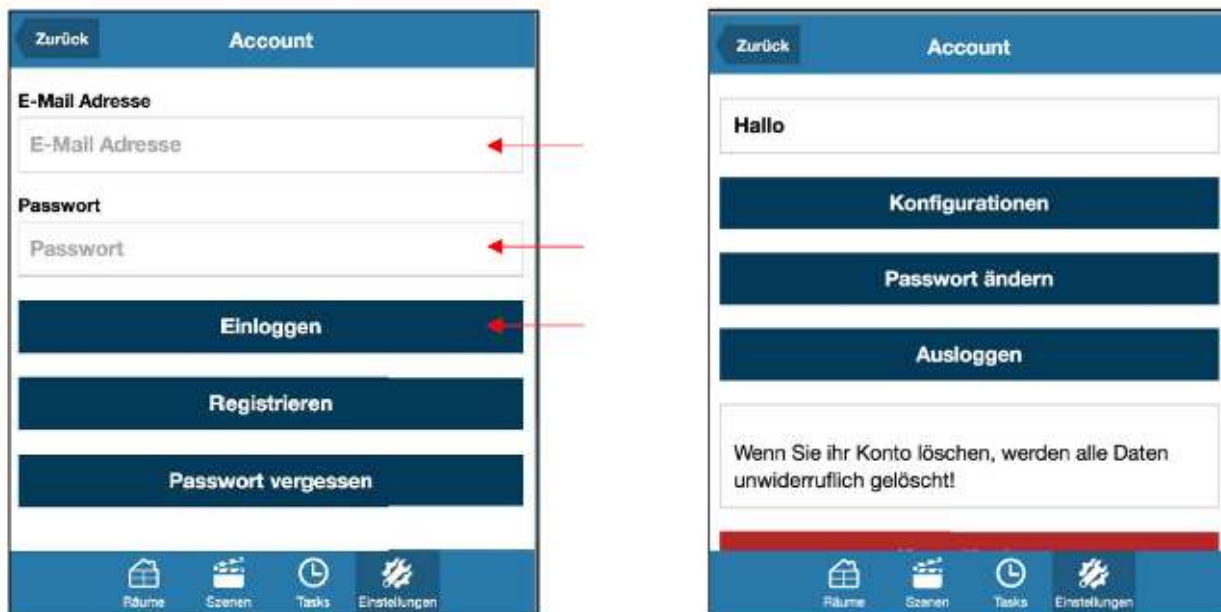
Zurück

Account

E-Mail Adresse

E-Mail Adresse

Passwort

Passwort

Einloggen

Registrieren

Passwort vergessen

Räume Szenen Tasks Einstellungen

Zurück

Account

Hallo

Konfigurationen

Passwort ändern

Ausloggen

Wenn Sie ihr Konto löschen, werden alle Daten unwiderruflich gelöscht!

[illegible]

Räume Szenen Tasks Einstellungen